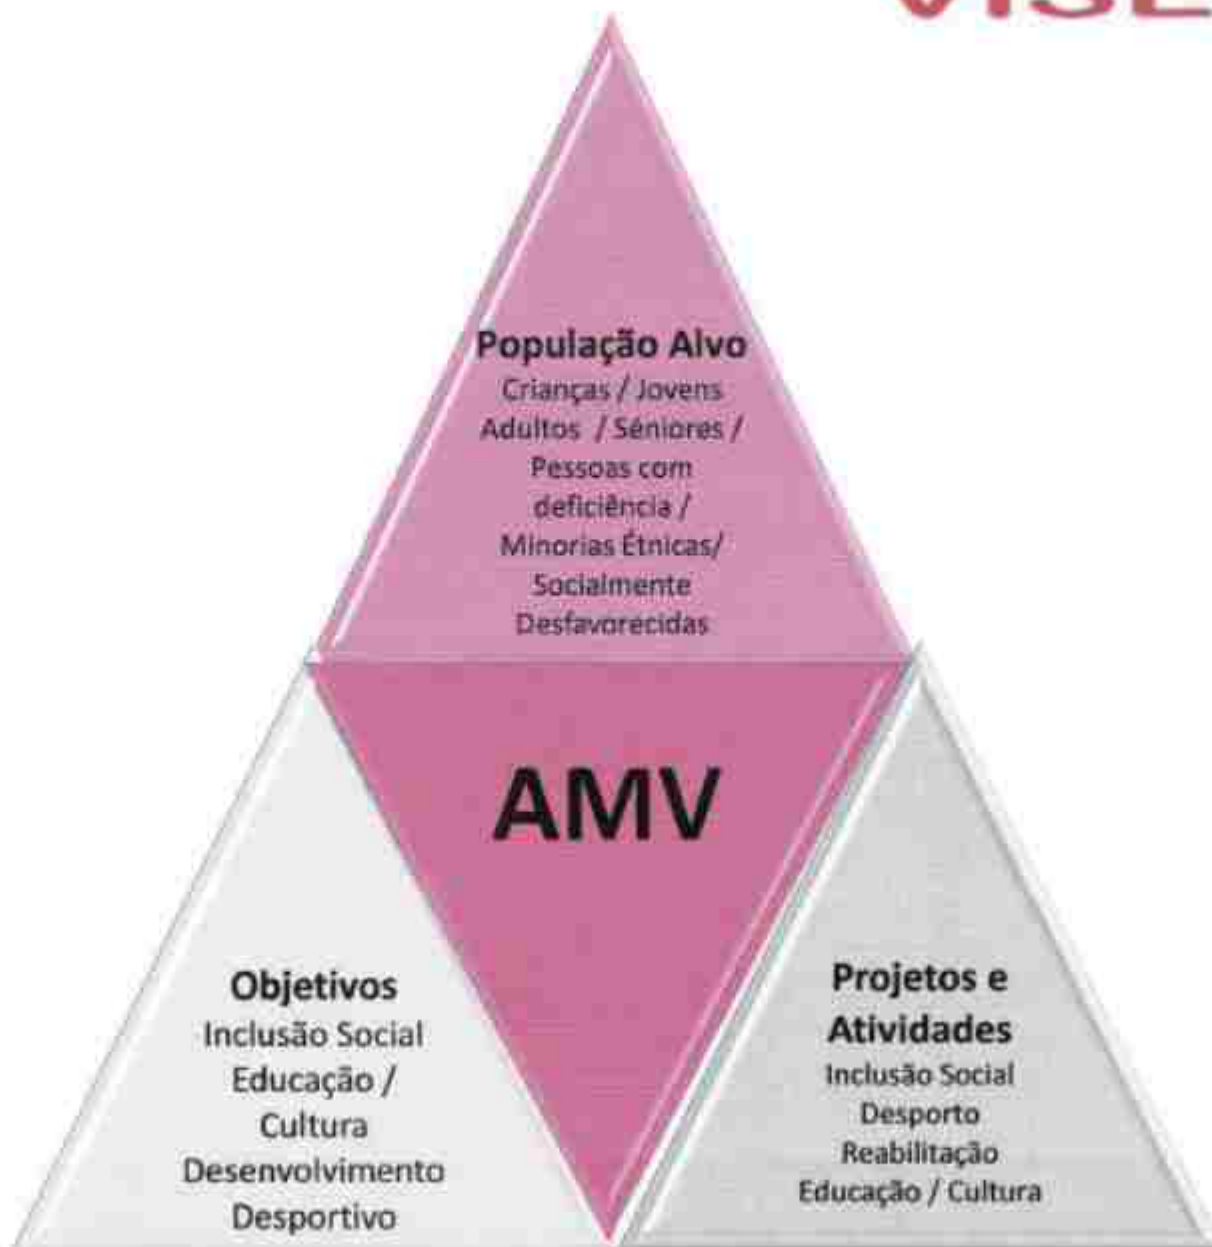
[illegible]

População Alvo
Crianças / Jovens
Adultos / Séniores /
Pessoas com
deficiência /
Minorias Étnicas/
Socialmente
Desfavorecidas

AMV

Objetivos
Inclusão Social
Educação /
Cultura
Desenvolvimento
Desportivo

Projetos e
Atividades
Inclusão Social
Desporto
Reabilitação
Educação / Cultura